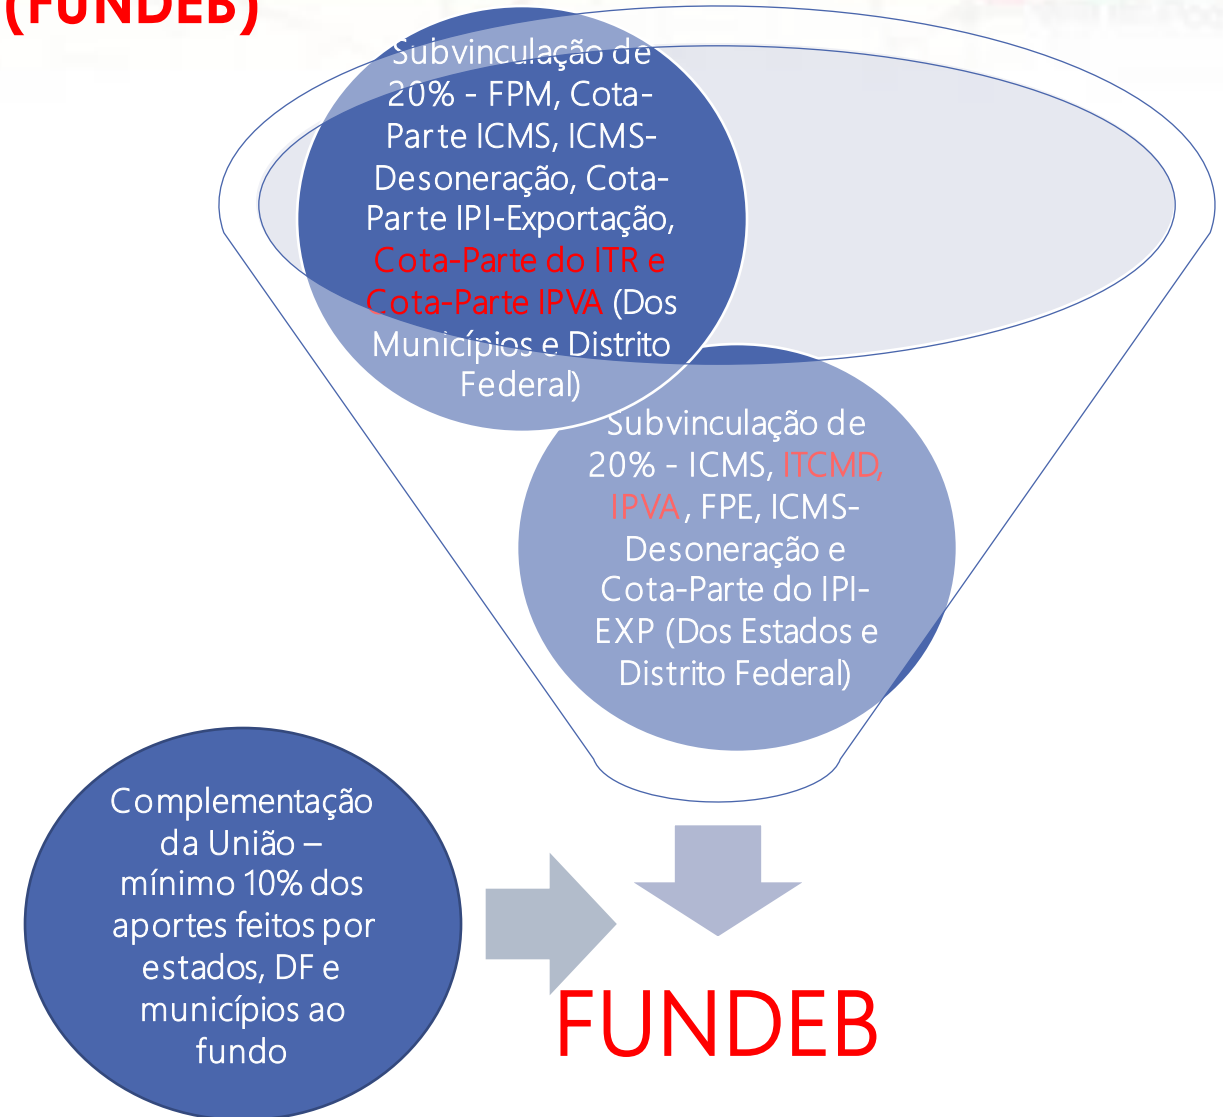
(FUNDEB)

Subvinculação de 20% - FPM, Cota-Parte ICMS, ICMS-Desoneração, Cota-Parte IPI-Exportação, Cota-Parte do ITR e Cota-Parte IPVA (Dos Municípios e Distrito Federal)

Subvinculação de 20% - ICMS, ITCMD, IPVA, FPE, ICMS-Desoneração e Cota-Parte do IPI-EXP (Dos Estados e Distrito Federal)

Complementação da União – mínimo 10% dos aportes feitos por estados, DF e municípios ao fundo

FUNDEB